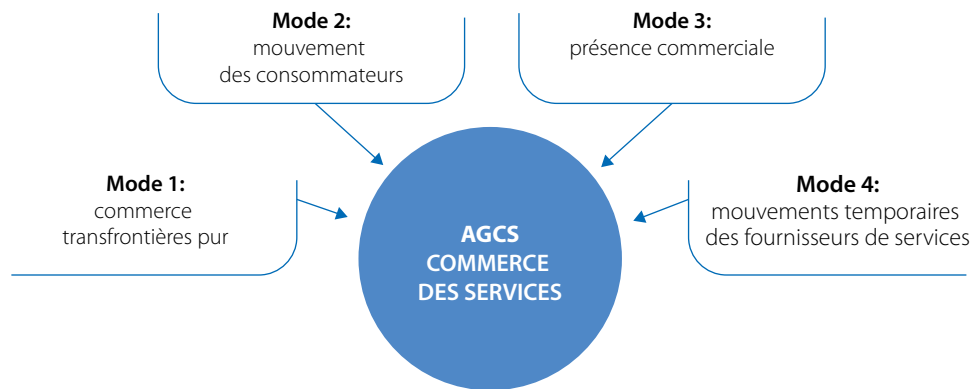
**Mode 2:**
mouvement des consommateurs

**Mode 3:**
présence commerciale

**Mode 1:**
commerce transfrontières pur

**AGCS COMMERCE DES SERVICES**

**Mode 4:**
mouvements temporaires des fournisseurs de services